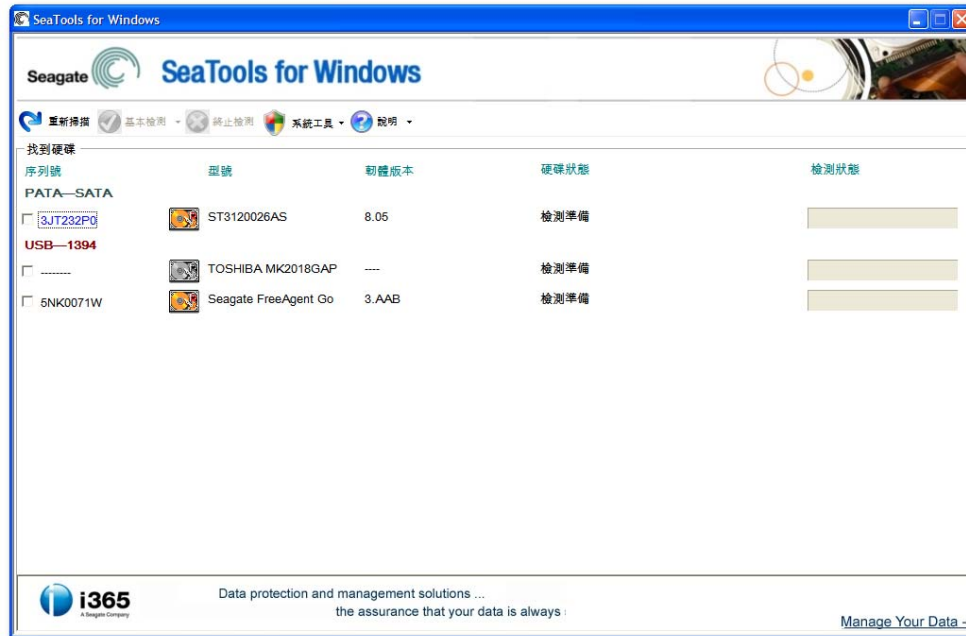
SeaTools for Windows

Seagate SeaTools for Windows

重新掃描 基本檢測 終止檢測 系統工具 說明

找到硬碟

| 序列號 | 型號 | 韌體版本 | 硬碟狀態 | 檢測狀態 |
|---|---|---|---|---|
| PATA—SATA | | | | |
| 3JT232P0 | ST3120026AS | 8.05 | 檢測準備 | |
| USB—1394 | | | | |
| -------- | TOSHIBA MK2018GAP | ---- | 檢測準備 | |
| 5NK0071W | Seagate FreeAgent Go | 3.AAB | 檢測準備 | |

i365 A Seagate Company

Data protection and management solutions ...
the assurance that your data is always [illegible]

Manage Your Data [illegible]